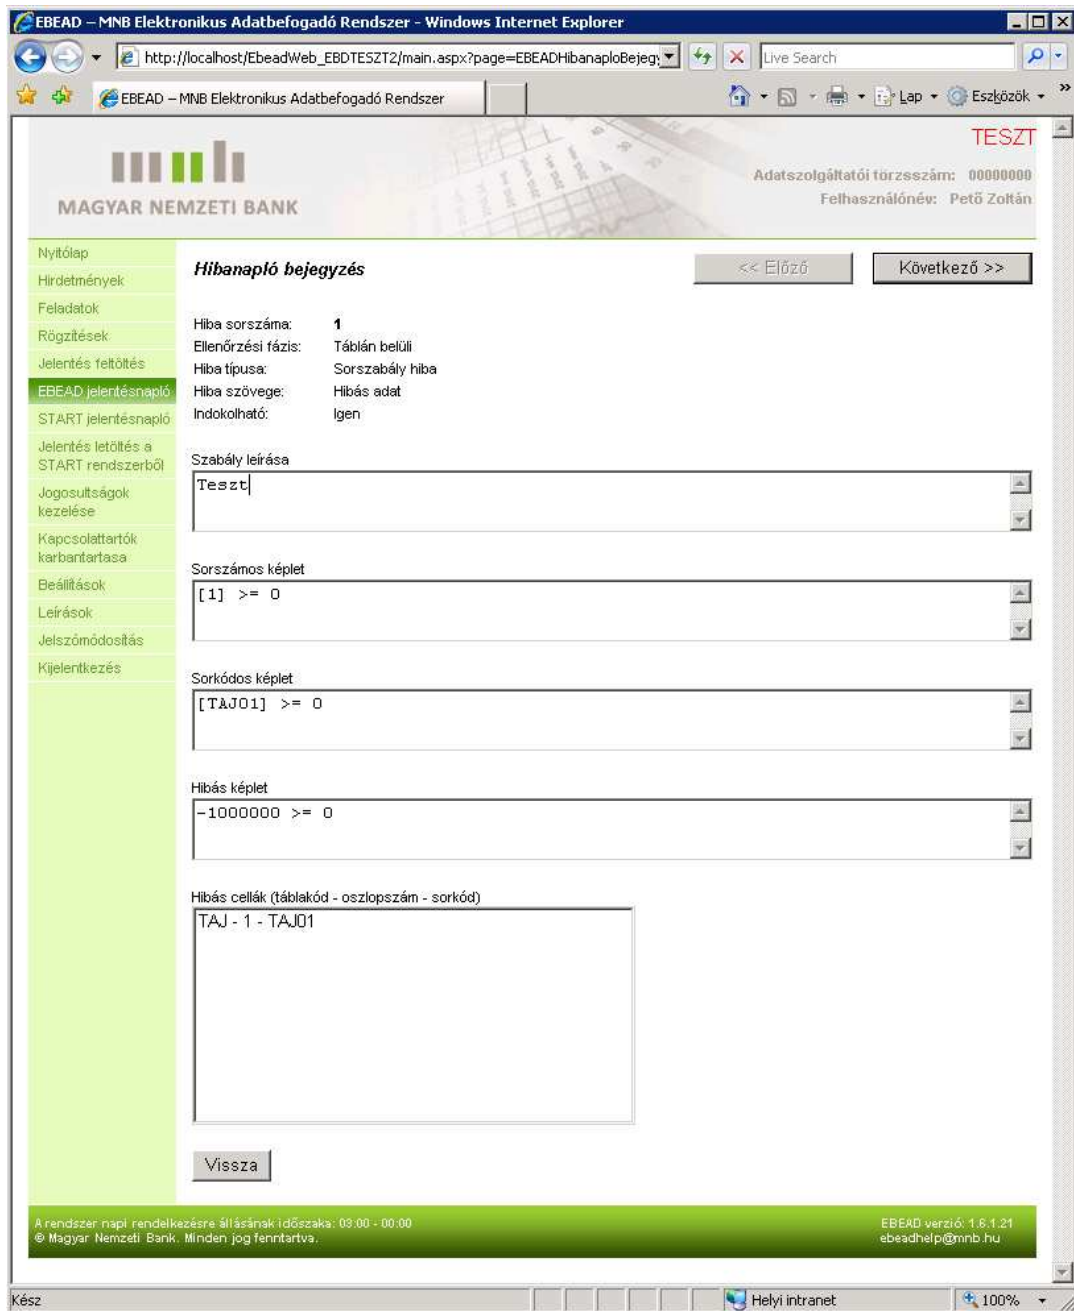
EBEAD – MNB Elektronikus Adatbefogadó Rendszer - Windows Internet Explorer

http://localhost/EbeadWeb_EBDTESZT2/main.aspx?page=EBEADHibanaploBejeg

Live Search

EBEAD – MNB Elektronikus Adatbefogadó Rendszer

Lap · Eszközök

MAGYAR NEMZETI BANK

TESZT

Adatszolgáltatói törzsszám: 00000000
Felhasználónév: Pető Zoltán

Nyitólap
Hirdetmények
Feladatok
Rögzítések
Jelentés feltöltés
EBEAD jelentésnapló
START jelentésnapló
Jelentés letöltés a START rendszerből
Jogosultságok kezelése
Kapcsolattartók karbantartása
Beállítások
Leírások
Jelszómódosítás
Kijelentkezés

Hibanapló bejegyzés

<< Előző

Következő >>

| | |
|---|---|
| Hiba sorszáma: | 1 |
| Ellenőrzési fázis: | Táblán belüli |
| Hiba típusa: | Sorszabály hiba |
| Hiba szövege: | Hibás adat |
| Indokolható: | Igen |

Szabály leírása

Teszt

Sorszámos képlet

[1] >= 0

Sorkódos képlet

[TAJ01] >= 0

Hibás képlet

-1000000 >= 0

Hibás cellák (táblakód - oszlopszám - sorkód)

TAJ - 1 - TAJ01

Vissza

A rendszer napi rendelkezésre állásának időszaka: 03:00 - 00:00
© Magyar Nemzeti Bank. Minden jog fenntartva.

EBEAD verzió: 1.6.1.21
ebeadhelp@mnb.hu

Kész

Helyi intranet

100%